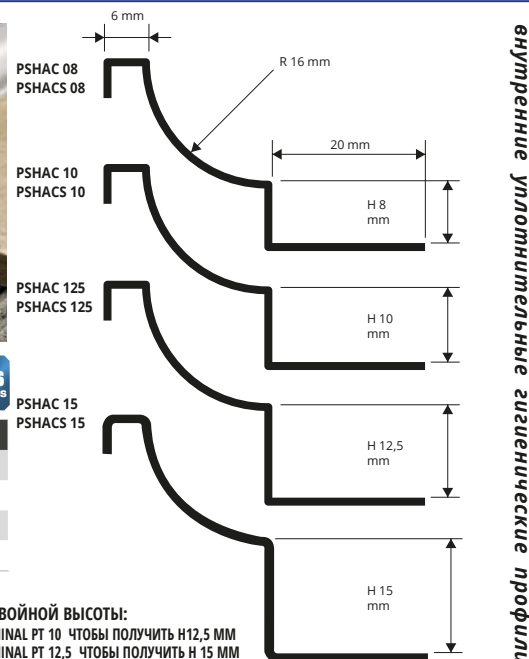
6 mm

R 16 mm

PSHAC 08
PSHACS 08

20 mm

PSHAC 10
PSHACS 10

H 8 mm

PSHAC 125
PSHACS 125

H 10 mm

PSHAC 15
PSHACS 15

H 12,5 mm

H 15 mm

ВОЙНОЙ ВЫСОТЫ:
INAL PT 10 ЧТОБЫ ПОЛУЧИТЬ H12,5 MM
INAL PT 12,5 ЧТОБЫ ПОЛУЧИТЬ H 15 MM

внутренние уплотнительные гигиенические профил